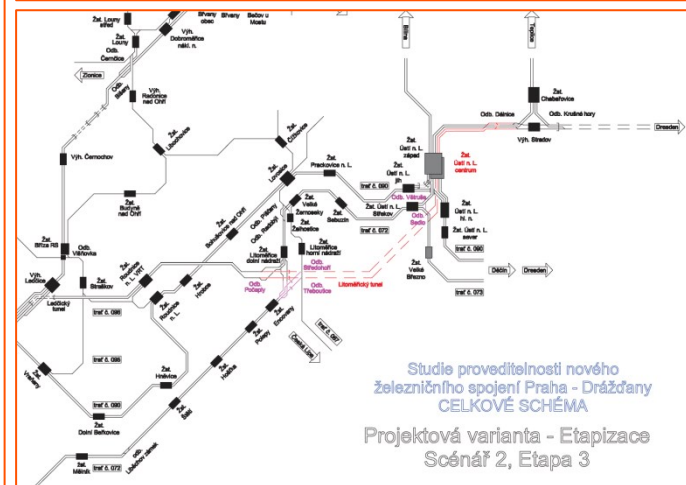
Žst. Louny střed
Žst. Louny
Odb. Černčice
Výh. Dobroměřice nákl. n.
Žst. Obrnice
Březno
Bílina
Bečov u Mostu
Zlonice
Odb. Slaný
Výh. Radonice nad Ohří
Žst. Libochovice
Žst. Čížkovice
Výh. Čermochov
Žst. Budyně nad Ohří
Žst. Lovosice
Pracťovice n. L.
Žst. Bříza RS
Odb. Všešovka
Výh. Ledčice
Ledčický tunel
Žst. Straškov
Žst. Bohušovice nad Ohří
Odb. Bohušovice
Žst. Roudnice n. L.
Žst. Hrobce
Žst. Roudnice n. L.
trať č. 090
trať č. 090
trať č. 090
Žst. Vraňany
Žst. Hostivice
Žst. Dolní Beřkovice
Žst. Mělník
Odb. Lobkovice zastávka
Žst. Štětí
Žst. Hoštka
Žst. Polepy
Žst. Ústěk
Žst. Litoměřice dolní nádraží
Žst. Velké Žernoseky
Žst. Žalhostice
Žst. Litoměřice horní nádraží
Odb. Střednaři
Odb. Počaply
Odb. Třebovice
Litoměřický tunel
trať č. 087
Česká Lípa
Žst. Sebuzín
Žst. Ústí n. L. Střekov
trať č. 072
Žst. Ústí n. L. jih
trať č. 090
Odb. Vaňov
Odb. Sedlo
Žst. Ústí n. L. západ
Žst. Ústí n. L. centrum
Žst. Ústí n. L. sever
Žst. Velké Březno
trať č. 090
trať č. 073
Děčín
Dresden
Žst. Chabařovice
Odb. Dělnice
Odb. Krušné hory
Výh. Stradov
Dresden
Teplice
Studie proveditelnosti nového železničního spojení Praha - Drážďany
CELKOVÉ SCHÉMA
Projektová varianta - Etapizace
Scénář 2, Etapa 3